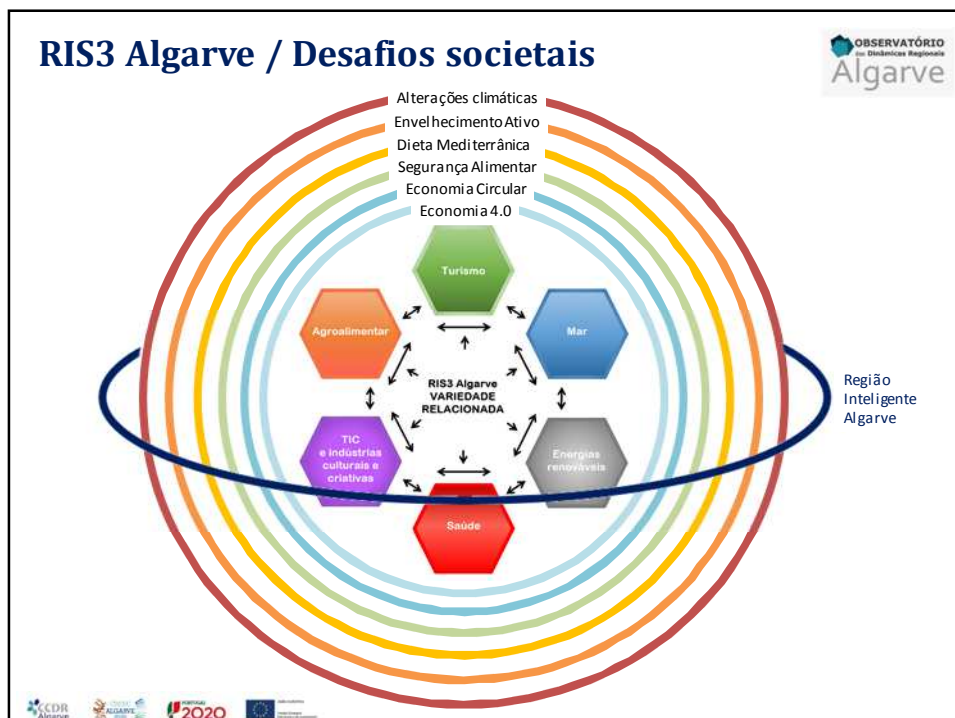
RIS3 Algarve / Desafios societais

OBSERVATÓRIO das Dinâmicas Regionais Algarve

Alterações climáticas
Envelhecimento Ativo
Dieta Mediterrânica
Segurança Alimentar
Economia Circular
Economia 4.0

Turismo
Agroalimentar
Mar
RIS3 Algarve VARIEDADE RELACIONADA
TIC e indústrias culturais e criativas
Energias renováveis
Saúde

Região Inteligente Algarve

CCDR Algarve
ALGARVE
PORTUGAL 2020
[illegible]